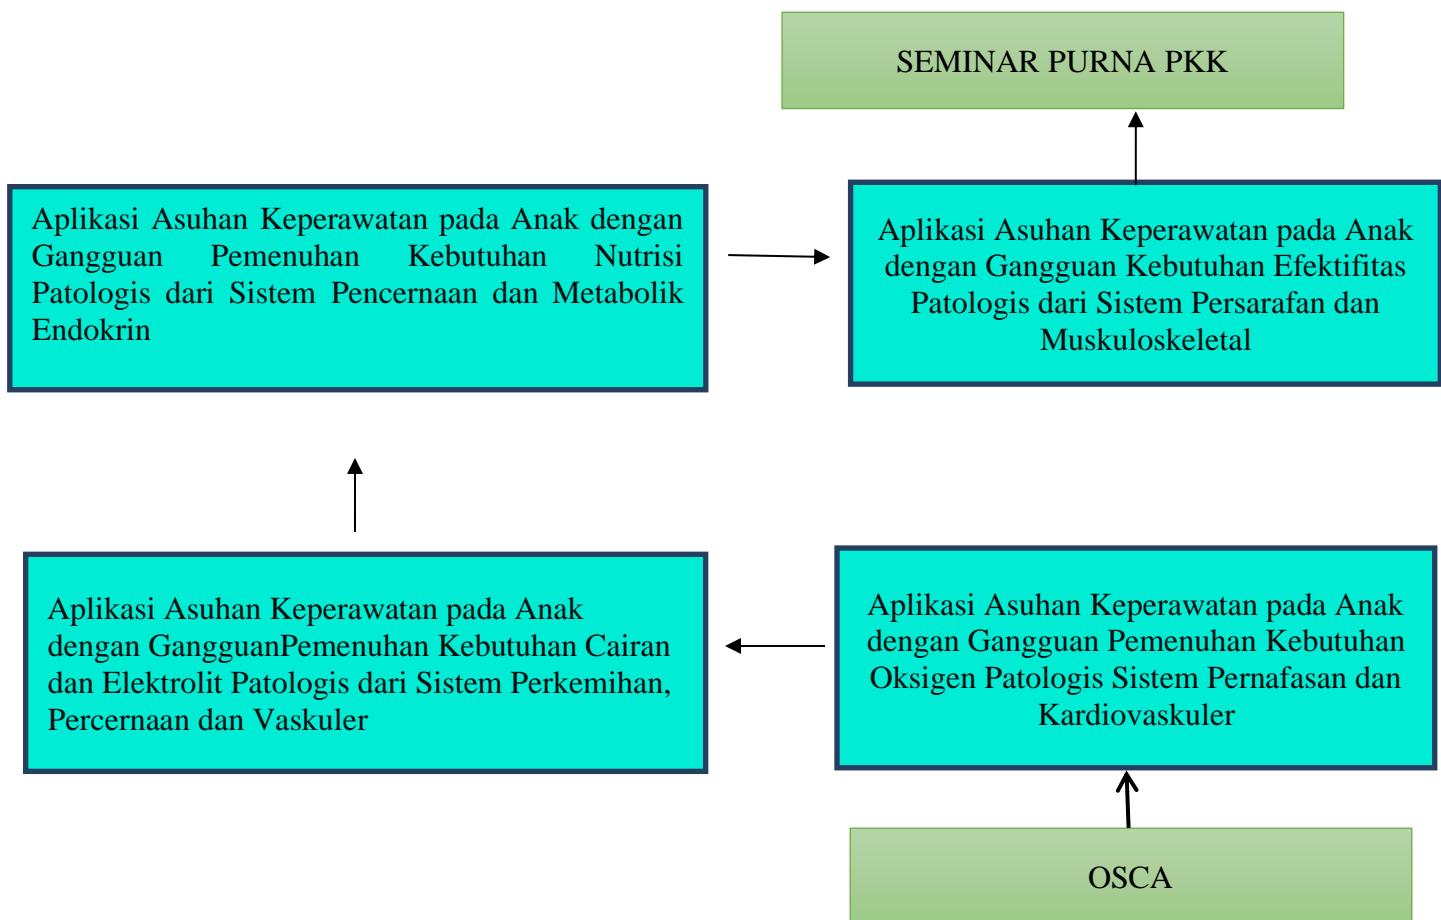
SEMINAR PURNA PKK

Aplikasi Asuhan Keperawatan pada Anak dengan Gangguan Pemenuhan Kebutuhan Nutrisi Patologis dari Sistem Pencernaan dan Metabolik Endokrin

Aplikasi Asuhan Keperawatan pada Anak dengan Gangguan Kebutuhan Efektifitas Patologis dari Sistem Persarafan dan Muskuloskeletal

Aplikasi Asuhan Keperawatan pada Anak dengan GangguanPemenuhan Kebutuhan Cairan dan Elektrolit Patologis dari Sistem Perkemihan, Percernaan dan Vaskuler

Aplikasi Asuhan Keperawatan pada Anak dengan Gangguan Pemenuhan Kebutuhan Oksigen Patologis Sistem Pernafasan dan Kardiovaskuler

OSCA